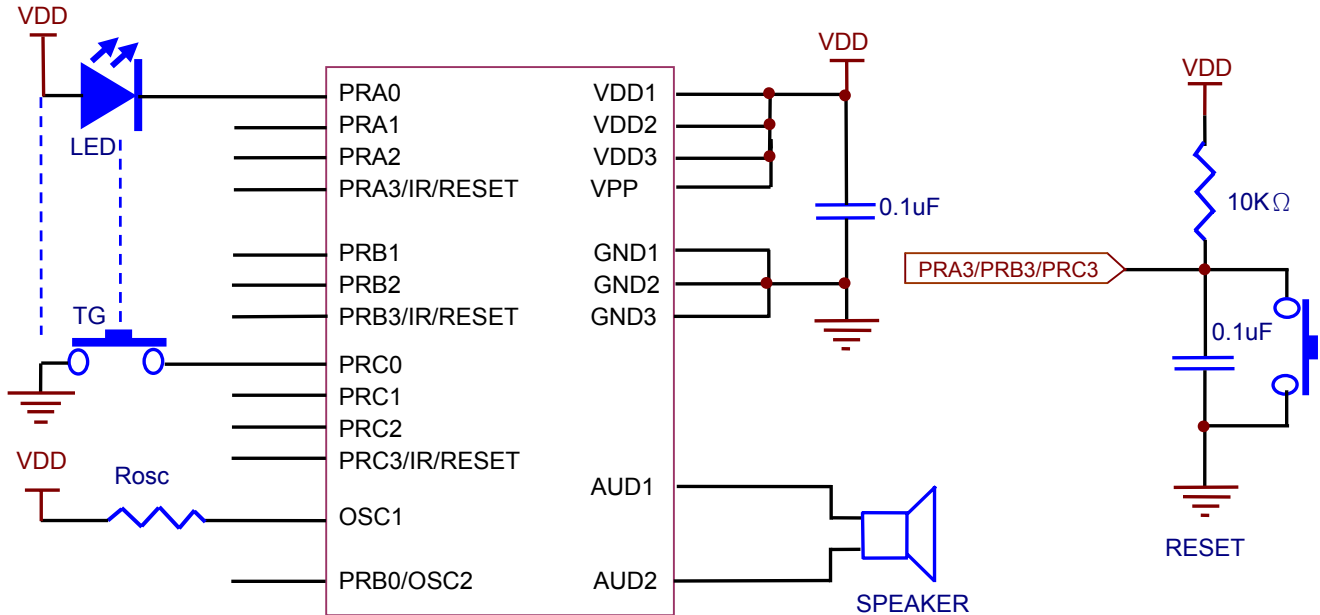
VDD
LED
PRA0
PRA1
PRA2
PRA3/IR/RESET
PRB1
PRB2
PRB3/IR/RESET
TG
PRC0
PRC1
PRC2
PRC3/IR/RESET
VDD
Rosc
OSC1
PRB0/OSC2
VDD1
VDD2
VDD3
VPP
GND1
GND2
GND3
AUD1
AUD2
VDD
0.1uF
SPEAKER
VDD
10K$\Omega$
PRA3/PRB3/PRC3
0.1uF
RESET